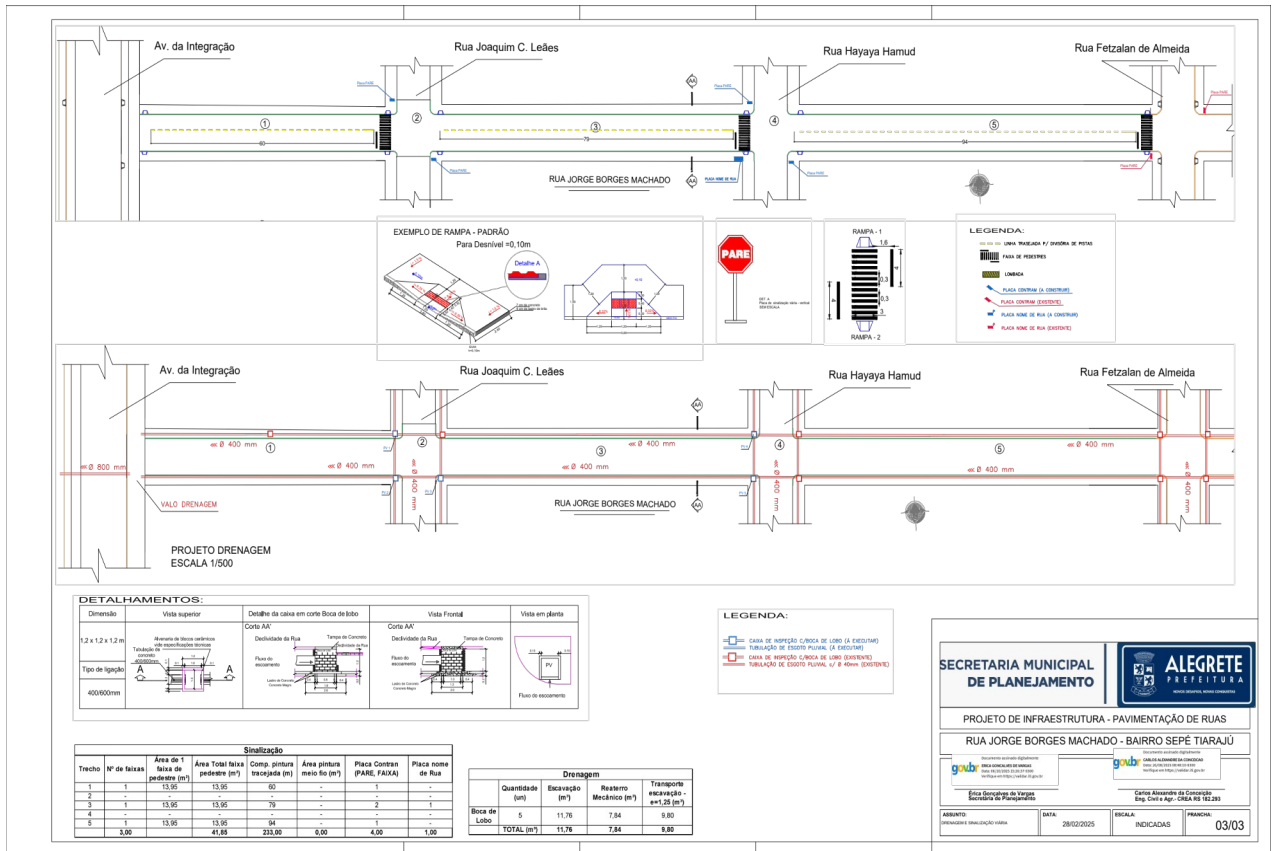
Av. da Integração

Rua Joaquim C. Leães

Rua Hayaya Hamud

Rua Fetzalan de Almeida

① ② ③ ④ ⑤

60

79

94

RUA JORGE BORGES MACHADO

AA

PLACA NOME DE RUA

EXEMPLO DE RAMPA - PADRÃO

Para Desnível =0,10m

Detalhe A

PARE

RAMPA - 1

RAMPA - 2

1,6

0,3

0,3

3

LEGENDA:

LINHA TRACEJADA P/ DIVISÓRIA DE PISTAS

FAIXA DE PEDESTRES

LOMBADA

PLACA CONTRAN (A CONSTRUIR)

PLACA CONTRAN (EXISTENTE)

PLACA NOME DE RUA (A CONSTRUIR)

PLACA NOME DE RUA (EXISTENTE)

Av. da Integração

Rua Joaquim C. Leães

Rua Hayaya Hamud

Rua Fetzalan de Almeida

Ø 800 mm

Ø 400 mm

Ø 400 mm

Ø 400 mm

Ø 400 mm

Ø 400 mm

Ø 400 mm

Ø 400 mm

Ø 400 mm

VALO DRENAGEM

RUA JORGE BORGES MACHADO

PROJETO DRENAGEM
ESCALA 1/500

DETALHAMENTOS:

| Dimensão | Vista superior | Detalhe da caixa em corte Boca de lobo | Vista Frontal | Vista em planta |
|---|---|---|---|---|
| 1,2 x 1,2 x 1,2 m | Alvenaria de tijolos cerâmicos vide especificações técnicas; Tubulação de concreto 400/600mm | Corte AA'; Declividade da Rua; Tampa de Concreto; Fluxo do escoamento; Lastro de Concreto Concreto Magro | Corte AA'; Declividade da Rua; Tampa de Concreto; Fluxo do escoamento; Lastro de Concreto Concreto Magro | PV; Fluxo do escoamento |
| Tipo de ligação | | | | |
| 400/600mm | | | | |

LEGENDA:

CAIXA DE INSPEÇÃO C/BOCA DE LOBO (À EXECUTAR)
TUBULAÇÃO DE ESGOTO PLUVIAL (À EXECUTAR)

CAIXA DE INSPEÇÃO C/BOCA DE LOBO (EXISTENTE)
TUBULAÇÃO DE ESGOTO PLUVIAL c/ Ø 40mm (EXISTENTE)

Sinalização

| Trecho | Nº de faixas | Área de 1 faixa de pedestre (m²) | Área Total faixa pedestre (m²) | Comp. pintura tracejada (m) | Área pintura meio fio (m²) | Placa Contran (PARE, FAIXA) | Placa nome de Rua |
|---|---|---|---|---|---|---|---|
| 1 | 1 | 13,95 | 13,95 | 60 | - | 1 | - |
| 2 | - | - | - | - | - | - | - |
| 3 | 1 | 13,95 | 13,95 | 79 | - | 2 | 1 |
| 4 | - | - | - | - | - | - | - |
| 5 | 1 | 13,95 | 13,95 | 94 | - | 1 | - |
| | 3,00 | | 41,85 | 233,00 | 0,00 | 4,00 | 1,00 |

Drenagem

| | Quantidade (un) | Escavação (m³) | Reaterro Mecânico (m³) | Transporte escavação - e=1,25 (m³) |
|---|---|---|---|---|
| Boca de Lobo | 5 | 11,76 | 7,84 | 9,80 |
| TOTAL (m³) | | 11,76 | 7,84 | 9,80 |

SECRETARIA MUNICIPAL DE PLANEJAMENTO

ALEGRETE PREFEITURA

PROJETO DE INFRAESTRUTURA - PAVIMENTAÇÃO DE RUAS

RUA JORGE BORGES MACHADO - BAIRRO SEPÉ TIARAJÚ

gov.br Documento assinado digitalmente ERICA GONCALVES DE VARGAS

gov.br Documento assinado digitalmente CARLOS ALEXANDRE DA CONCEICAO

Érica Gonçalves de Vargas
Secretária de Planejamento

Carlos Alexandre da Conceição
Eng. Civil e Agr.- CREA RS 182.293

ASSUNTO: DRENAGEM E SINALIZAÇÃO VIÁRIA

DATA: 28/02/2025

ESCALA: INDICADAS

PRANCHA: 03/03